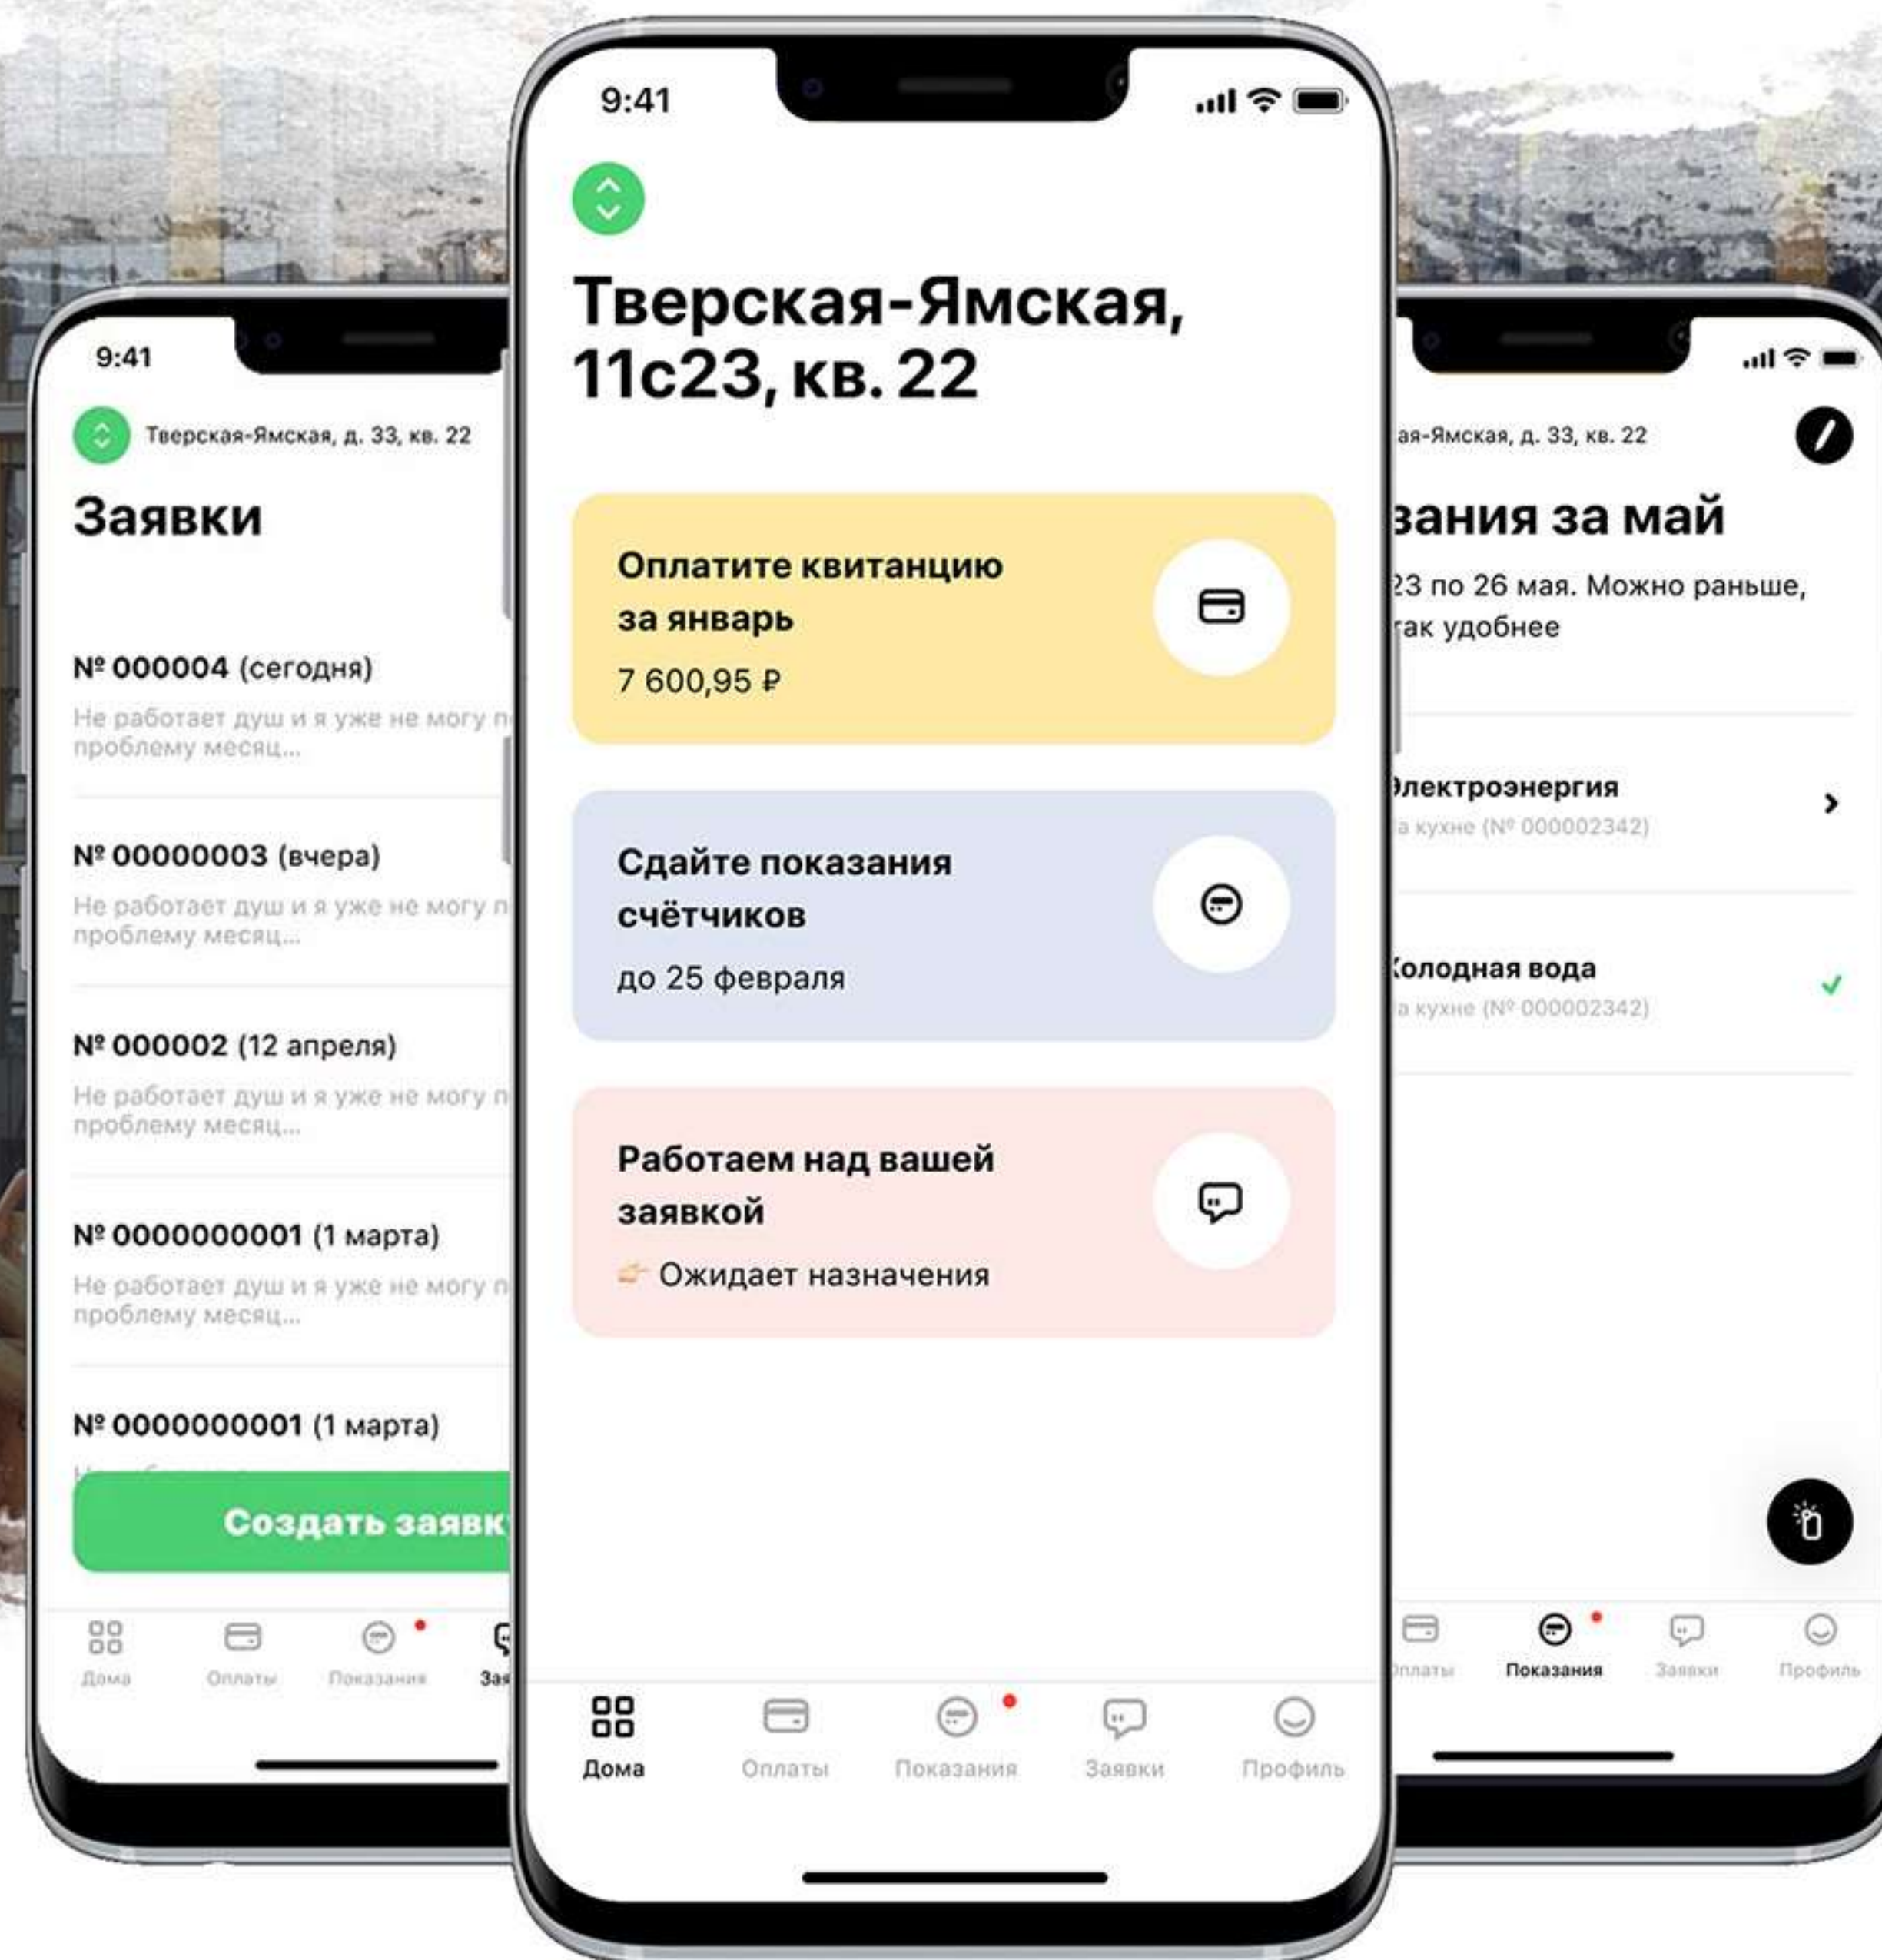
9:41

Тверская-Ямская, д. 33, кв. 22

Заявки

№ 000004 (сегодня)
Не работает душ и я уже не могу п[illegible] проблему месяц...

№ 00000003 (вчера)
Не работает душ и я уже не могу п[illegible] проблему месяц...

№ 000002 (12 апреля)
Не работает душ и я уже не могу п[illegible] проблему месяц...

№ 0000000001 (1 марта)
Не работает душ и я уже не могу п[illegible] проблему месяц...

№ 0000000001 (1 марта)

Создать заявк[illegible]

Дома Оплаты Показания За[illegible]

9:41

Тверская-Ямская, 11с23, кв. 22

Оплатите квитанцию за январь
7 600,95 ₽

Сдайте показания счётчиков
до 25 февраля

Работаем над вашей заявкой
Ожидает назначения

Дома Оплаты Показания Заявки Профиль

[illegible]ая-Ямская, д. 33, кв. 22

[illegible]зания за май

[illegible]23 по 26 мая. Можно раньше, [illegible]так удобнее

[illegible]лектроэнергия
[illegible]а кухне (№ 000002342)

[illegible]олодная вода
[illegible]а кухне (№ 000002342)

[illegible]платы Показания Заявки Профиль